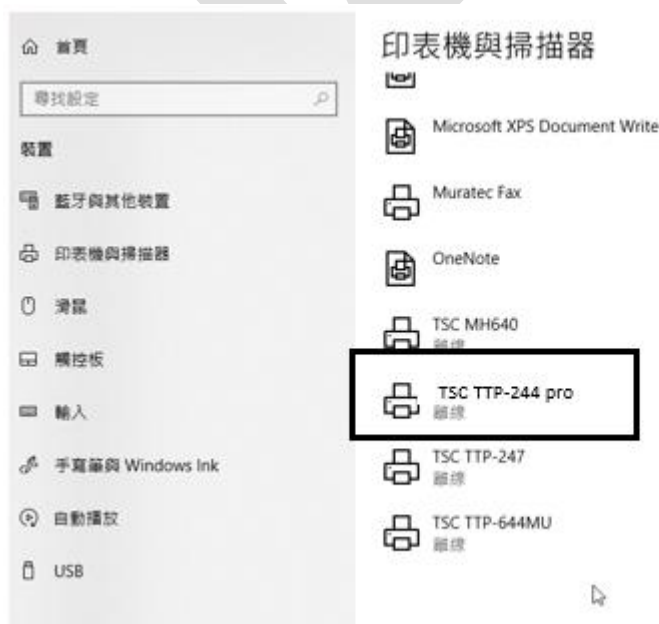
首頁

尋找設定

裝置

藍牙與其他裝置

印表機與掃描器

滑鼠

觸控板

輸入

手寫筆與 Windows Ink

自動播放

USB

印表機與掃描器

Microsoft XPS Document Write

Muratec Fax

OneNote

TSC MH640
離線

TSC TTP-244 pro
離線

TSC TTP-247
離線

TSC TTP-644MU
離線